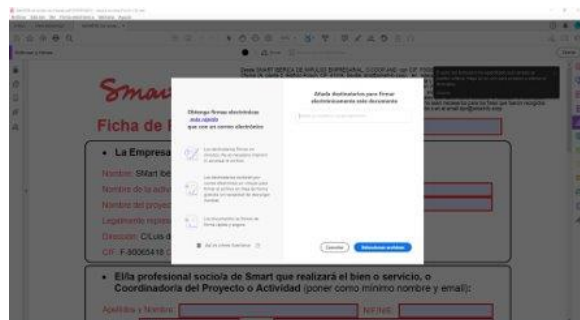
Smart

Ficha de

• La Empresa

Nombre: SMart Ibe

Nombre de la acti

Nombre del proyec

Legalmente repres

Dirección: C/Luis d

CIF: F-00005418

Obtenga firmas electrónicas más rápido que con un correo electrónico

Añada destinatarios para firmar electrónicamente este documento

Cancelar

• El/la profesional socio/a de Smart que realizará el bien o servicio, o Coordinadora del Proyecto o Actividad (poner como mínimo nombre y email):

Apellidos y Nombre:

NIF/NIE: